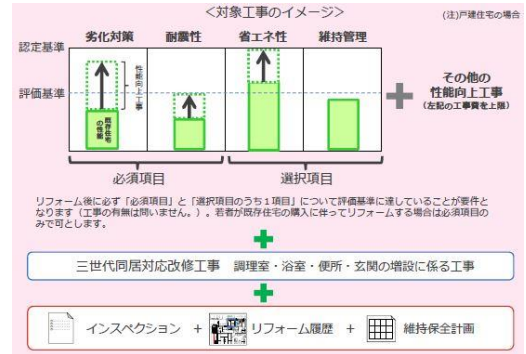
<対象工事のイメージ>

(注)戸建住宅の場合

劣化対策

耐震性

省エネ性

維持管理

認定基準

評価基準

性能向上工事

既存住宅の性能

その他の性能向上工事
(左記の工事費を上限)

必須項目

選択項目

リフォーム後に必ず「必須項目」と「選択項目のうち1項目」について評価基準に達していることが要件となります(工事の有無は問いません。)。若者が既存住宅の購入に伴ってリフォームする場合は必須項目のみで可とします。

三世代同居対応改修工事　調理室・浴室・便所・玄関の増設に係る工事

インスペクション　+　リフォーム履歴　+　維持保全計画